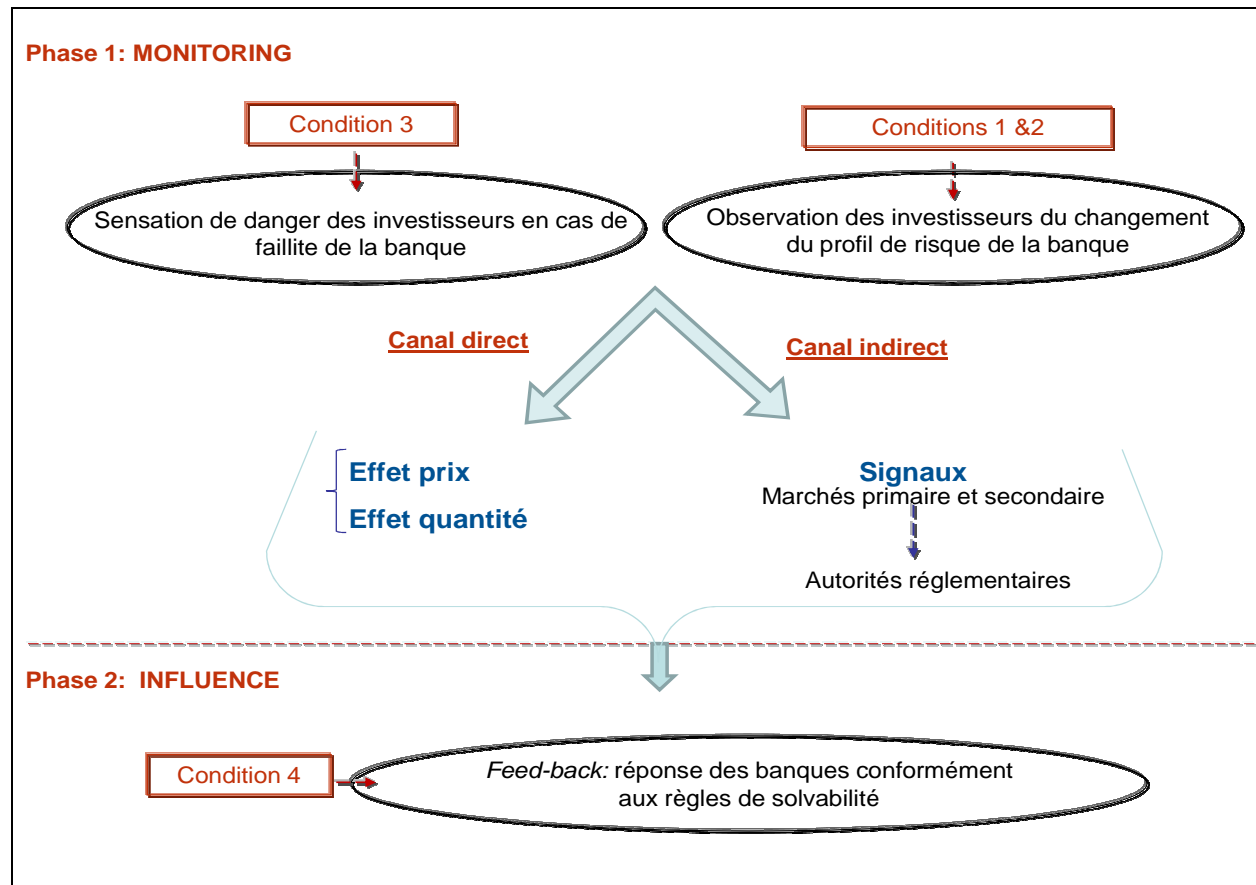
Phase 1: MONITORING

Condition 3

Conditions 1 &2

Sensation de danger des investisseurs en cas de faillite de la banque

Observation des investisseurs du changement du profil de risque de la banque

Canal direct

Canal indirect

Effet prix

Effet quantité

Signaux

Marchés primaire et secondaire

Autorités réglementaires

Phase 2: INFLUENCE

Condition 4

Feed-back: réponse des banques conformément aux règles de solvabilité